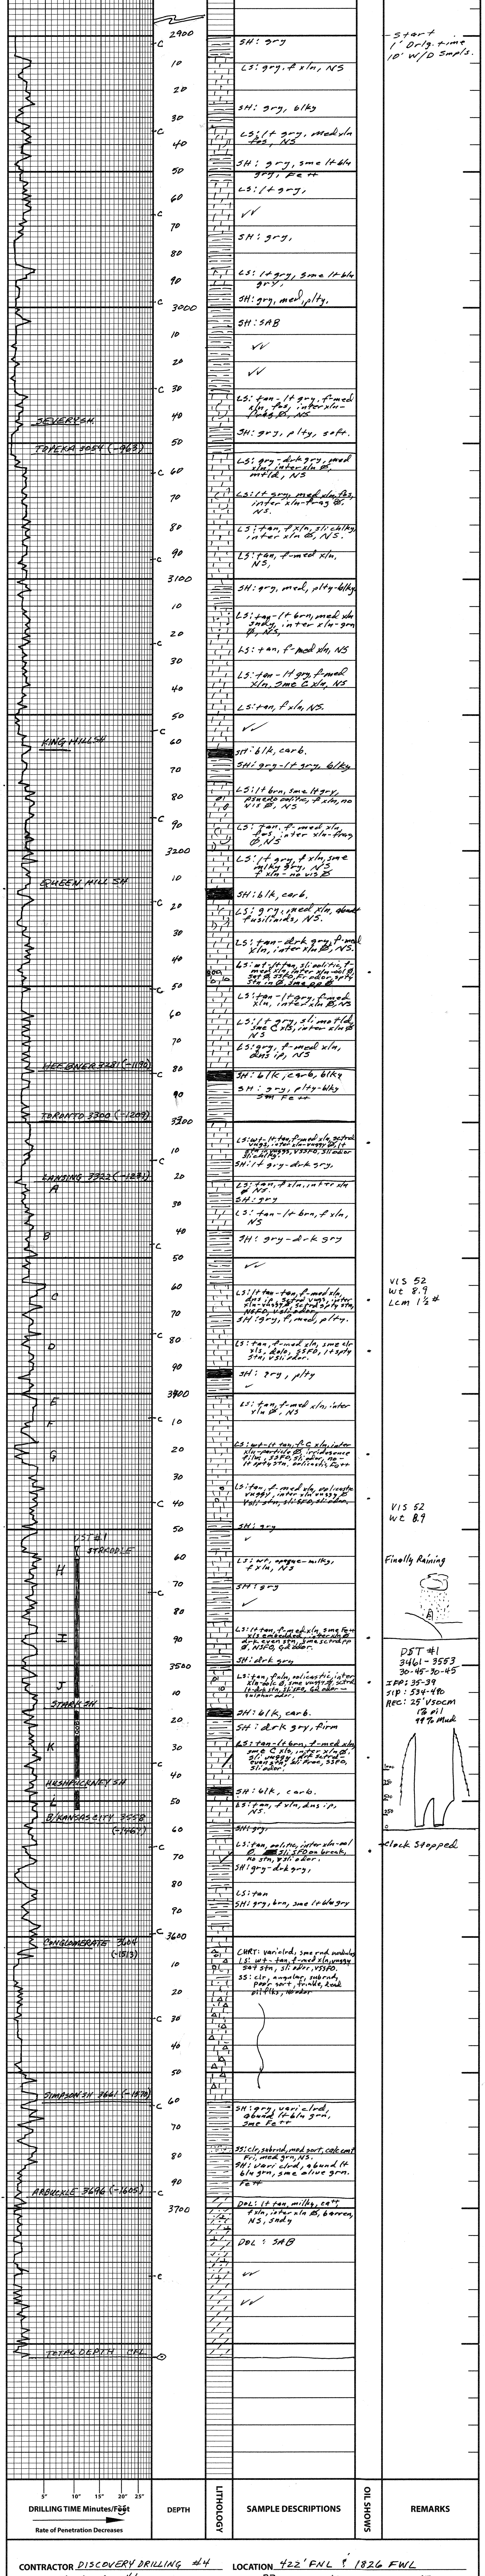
2900
10
20
30
40
50
60
70
80
90
3000
10
20
30
40
50
60
70
80
90
3100
10
20
30
40
50
60
70
80
90
3200
10
20
30
40
50
60
70
80
90
3300
10
20
30
40
50
60
70
80
90
3400
10
20
30
40
50
60
70
80
90
3500
10
20
30
40
50
60
70
80
90
3600
10
20
30
40
50
60
70
80
90
3700

SEVERY SH.
TOPEKA 3054 (-963)
KING HILL SH
QUEEN HILL SH
HEEBNER 3281 (-1190)
TORONTO 3300 (-1209)
LANSING 3322 (-1231)
A
B
C
D
E
F
G
DST #1
STRADDLE
H
I
J
STARK SH
K
HUSHPUCKNEY SH
L
B/KANSAS CITY 3558 (-1467)
CONGLOMERATE 3604 (-1513)
SIMPSON SH 3661 (-1570)
ARBUCKLE 3696 (-1605)
TOTAL DEPTH CFL

SH: gry
LS: gry, f xln, NS
SH: gry, blky
LS: lt gry, med xln fos, NS
SH: gry, sme lt blu gry, Fe++
LS: lt gry,
✓✓
SH: gry,
LS: lt gry, sme lt blu gry.
SH: gry, med, plty,
SH: SAB
✓✓
✓✓
LS: tan-lt gry, f-med xln, fos, inter xln-fuslds Ø, NS
SH: gry, plty, soft.
LS: gry-dk gry, med xln, inter xln Ø, mtld, NS
LS: lt gry, med xln, fos, inter xln-frag Ø, NS.
LS: tan, f xln, sli chlky, inter xln Ø, NS.
LS: tan, f-med xln, NS,
SH: gry, med, plty-blky
LS: tan-lt brn, med xln, sndy, inter xln-grn Ø, NS,
LS: lt tan, f-med xln, NS
LS: tan-lt gry, f-med xln, sme C xln, NS
LS: tan, f xln, NS.
✓✓
SH: blk, carb.
SH: gry-lt gry, blky
LS: lt brn, sme lt gry, pseudo oolitic, f xln, no vis Ø, NS
LS: tan, f-med xln, fos, inter xln-frag Ø, NS
LS: lt gry, f xln, sme milky gry, NS f xln - no vis Ø
SH: blk, carb.
LS: gry, med xln, abund fusilinids, NS.
LS: tan-drk gry, f-med xln, inter xln Ø, NS.
LS: wt-tan, sli oolitic, f-med xln, inter xln-ool Ø, sat Ø, SSFO, fr odor, sptty stn in Ø, sme pp Ø
LS: tan-lt gry, f-med xln, inter xln Ø, NS
LS: lt gry, sli mottld, sme C xls, inter xln Ø, NS
LS: gry, f-med xln, dns ip, NS
SH: blk, carb, blky
SH: gry, plty-blky sm Fe++
LS: wt-lt tan, f-med xln, sctrd vuggy, inter xln-vuggy Ø, lt brn sptty stn, VSSFO, sli odor
SH: lt gry-drk gry,
LS: tan, f xln, inter xln Ø, NS
SH: gry
LS: tan-lt brn, f xln, NS
SH: gry-drk gry
✓✓
LS: lt tan-tan, f-med xln, dns ip, sctrd vuggy, inter xln-vuggy Ø, sctrd sptty stn, NSFO, v sli odor.
SH: gry, f-med, plty.
LS: tan, f-med xln, sme clr xls, dolo, SSFO, lt sptty stn, v sli odor.
SH: gry, plty
✓
LS: tan, f-med xln, inter xln Ø, NS
LS: wt-lt tan, f-C xln, inter xln-partcle Ø, iridescence film, SSFO, sli odor, no-lt sptty stn, oolicastic, frgmt
LS: tan, f-med xln, oolicastic vuggy, inter xln-vuggy Ø, v sli stn, sli SSFO, sli odor.
SH: gry
✓
LS: wt, opaque-milky, f xln, NS
SH: gry
✓
LS: tan, f-med xln, sme fos, xln, embedded, inter xln Ø, drk even stn, sme scrapp Ø, NSFO, gd odor.
SH: drk gry
LS: tan, f xln, oolicastic, inter xln-ool Ø, sme vuggy Ø, sctrd drk stn, sli ssfo, gd odor - sulphur odor.
SH: blk, carb.
SH: drk gry, firm
LS: tan-lt brn, f-med xln, sme C xls, inter xln Ø, sli vuggy, sat stn, even sptty, sli free, SSFO, sli odor.
SH: blk, carb.
LS: tan, f xln, dns ip, NS.
SH: gry.
LS: tan, oolitic, inter xln-ool Ø, sli SFO on break, no stn, v sli odor.
SH: gry-drk gry,
LS: tan
SH: gry, brn, sme lt blu gry
CHRT: vari clrd, sme rnd nodules
LS: wt-tan, f-med xln, vuggy, sat stn, sli odor, VSSFO.
SS: clr, angular, subrnd, poor sort, friable, rnd oil fl ky, no odor
SH: grn, vari clrd, abund lt blu grn, sme Fe++
SS: clr, subrnd, med sort, calc cmt fri, med grn, NS.
SH: vari clrd, abund lt blu grn, sme olive grn. Fe++
DOL: lt tan, milky, cmt f xln, inter xln Ø, barren, NS, sndy
DOL: SAB
✓✓
✓✓

- start 1' Drlg. time 10' w/D smpls.
VIS 52
wt 8.9
LCM 1½ #
VIS 52
wt 8.9
Finally Raining
DST #1
3461-3553
30-45-30-45
IFP: 35-39
SIP: 534-490
REC: 25' VSOCM
1% oil
99% Mud
clock stopped

5" 10" 15" 20" 25"
DRILLING TIME Minutes/Feet
Rate of Penetration Decreases
DEPTH
LITHOLOGY
SAMPLE DESCRIPTIONS
OIL SHOWS
REMARKS

CONTRACTOR DISCOVERY DRILLING #4 LOCATION 422' FNL & 1826 FWL